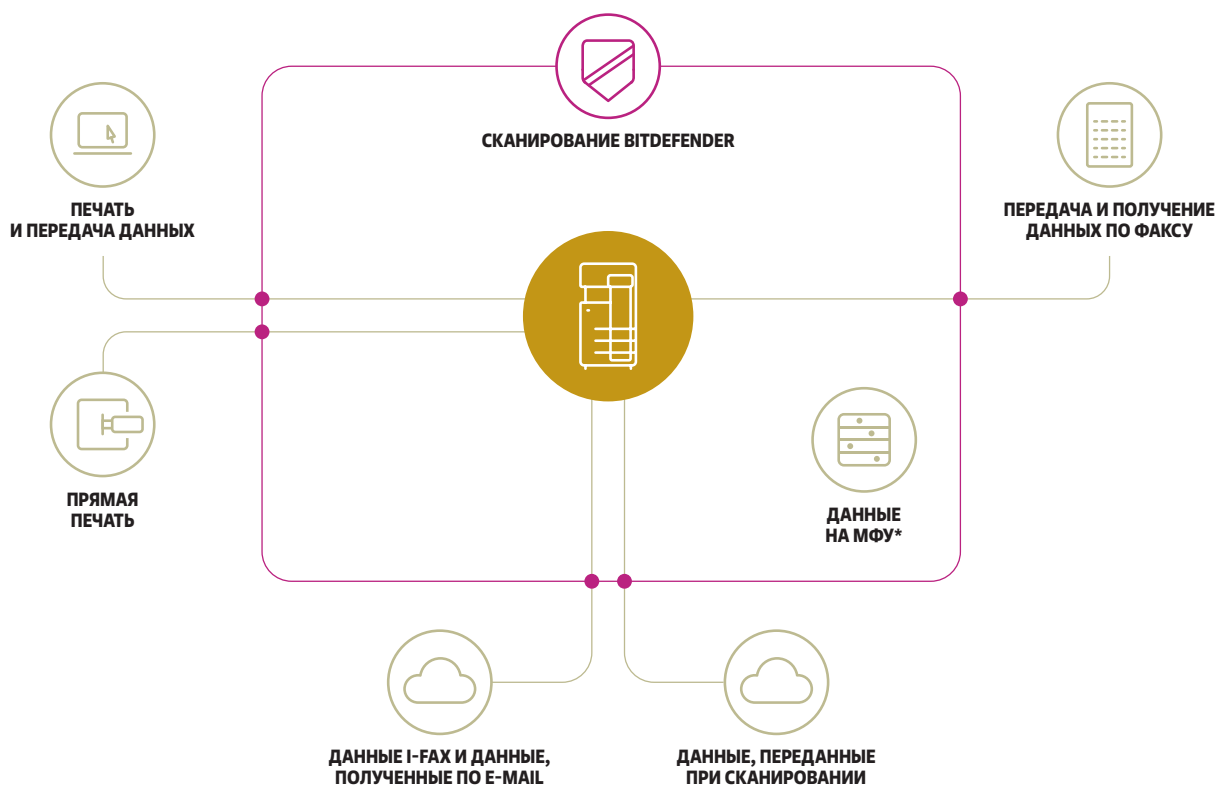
СКАНИРОВАНИЕ BITDEFENDER

ПЕЧАТЬ И ПЕРЕДАЧА ДАННЫХ

ПЕРЕДАЧА И ПОЛУЧЕНИЕ ДАННЫХ ПО ФАКСУ

ПРЯМАЯ ПЕЧАТЬ

ДАННЫЕ НА МФУ*

ДАННЫЕ I-FAX И ДАННЫЕ, ПОЛУЧЕННЫЕ ПО E-MAIL

ДАННЫЕ, ПЕРЕДАННЫЕ ПРИ СКАНИРОВАНИИ